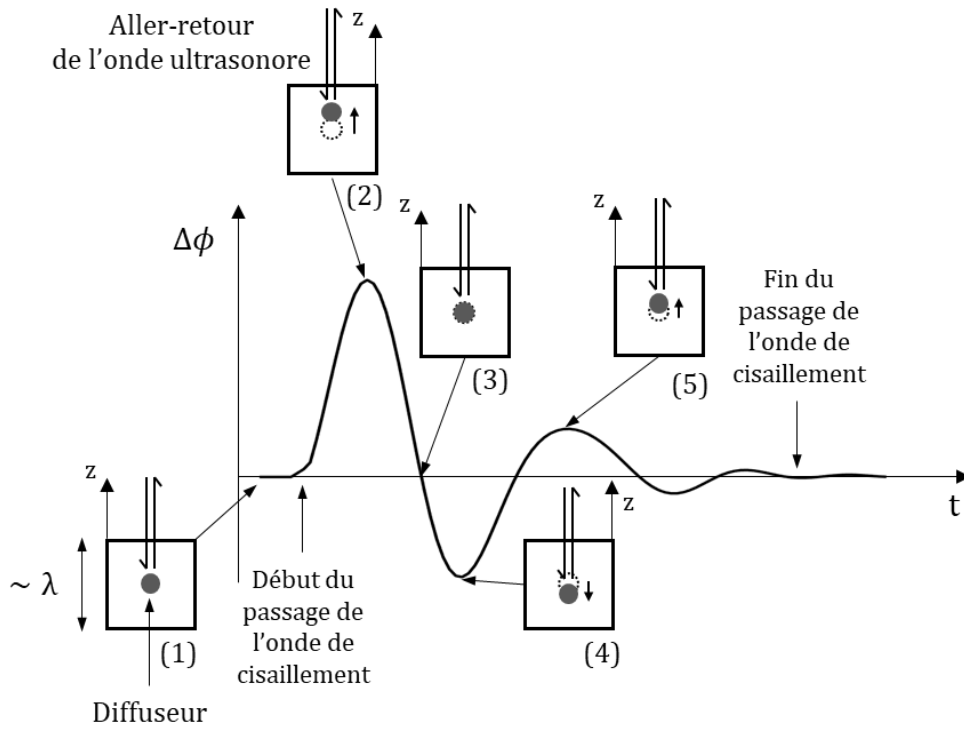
Aller-retour de l’onde ultrasonore

z

(2)

z

z

$\Delta\phi$

Fin du passage de l’onde de cisaillement

(3)

(5)

z

t

z

$\sim \lambda$

Début du passage de l’onde de cisaillement

(1)

(4)

Diffuseur